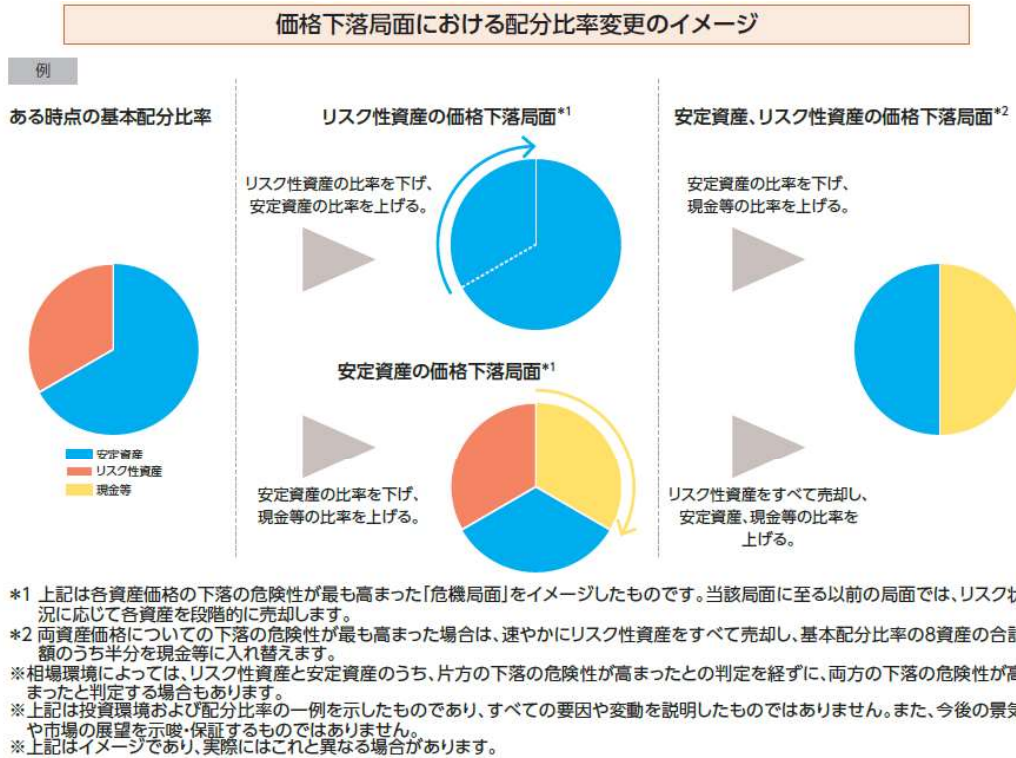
価格下落局面における配分比率変更のイメージ

例

ある時点の基本配分比率

安定資産
リスク性資産
現金等

リスク性資産の価格下落局面$^{*1}$

リスク性資産の比率を下げ、安定資産の比率を上げる。

安定資産の価格下落局面$^{*1}$

安定資産の比率を下げ、現金等の比率を上げる。

安定資産、リスク性資産の価格下落局面$^{*2}$

安定資産の比率を下げ、現金等の比率を上げる。

リスク性資産をすべて売却し、安定資産、現金等の比率を上げる。

*1 上記は各資産価格の下落の危険性が最も高まった「危機局面」をイメージしたものです。当該局面に至る以前の局面では、リスク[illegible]況に応じて各資産を段階的に売却します。
*2 両資産価格についての下落の危険性が最も高まった場合は、速やかにリスク性資産をすべて売却し、基本配分比率の8資産の合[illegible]額のうち半分を現金等に入れ替えます。
※相場環境によっては、リスク性資産と安定資産のうち、片方の下落の危険性が高まったとの判定を経ずに、両方の下落の危険性が高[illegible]まったと判定する場合もあります。
※上記は投資環境および配分比率の一例を示したものであり、すべての要因や変動を説明したものではありません。また、今後の景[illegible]や市場の展望を示唆・保証するものではありません。
※上記はイメージであり、実際にはこれと異なる場合があります。